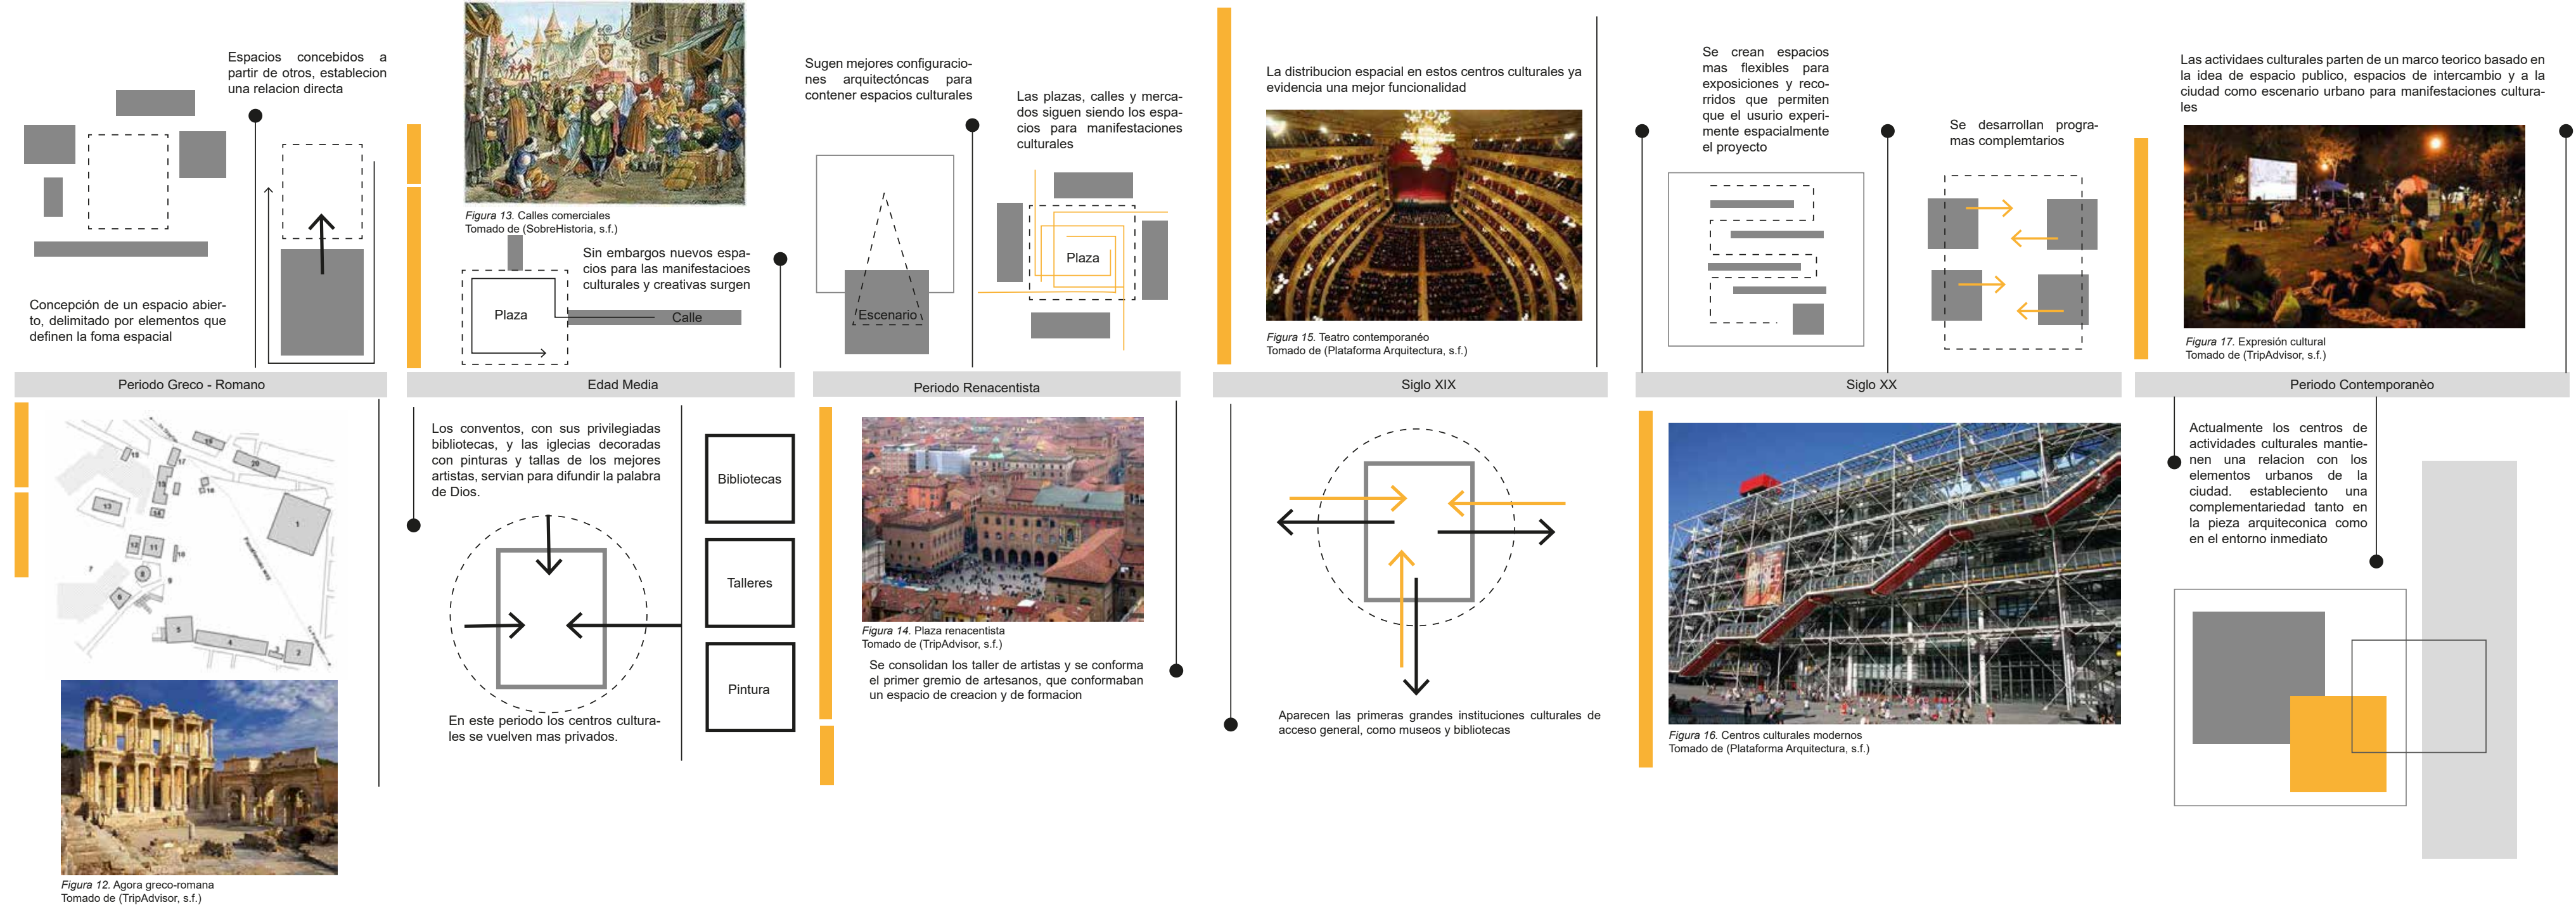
Espacios concebidos a partir de otros, establecion una relacion directa

Concepción de un espacio abierto, delimitado por elementos que definen la foma espacial

Figura 13. Calles comerciales
Tomado de (SobreHistoria, s.f.)

Sin embargos nuevos espacios para las manifestacioes culturales y creativas surgen

Plaza

Calle

Sugen mejores configuraciones arquitectóncas para contener espacios culturales

Las plazas, calles y mercados siguen siendo los espacios para manifestaciones culturales

Escenario

Plaza

La distribucion espacial en estos centros culturales ya evidencia una mejor funcionalidad

Figura 15. Teatro contemporanéo
Tomado de (Plataforma Arquitectura, s.f.)

Se crean espacios mas flexibles para exposiciones y recorridos que permiten que el usurio experimente espacialmente el proyecto

Se desarrollan programas complemtarios

Las activideas culturales parten de un marco teorico basado en la idea de espacio publico, espacios de intercambio y a la ciudad como escenario urbano para manifestaciones culturales

Figura 17. Expresión cultural
Tomado de (TripAdvisor, s.f.)

Periodo Greco - Romano

Edad Media

Periodo Renacentista

Siglo XIX

Siglo XX

Periodo Contemporaneò

Figura 12. Agora greco-romana
Tomado de (TripAdvisor, s.f.)

Los conventos, con sus privilegiadas bibliotecas, y las iglecias decoradas con pinturas y tallas de los mejores artistas, servian para difundir la palabra de Dios.

Bibliotecas

Talleres

Pintura

En este periodo los centros culturales se vuelven mas privados.

Figura 14. Plaza renacentista
Tomado de (TripAdvisor, s.f.)

Se consolidan los taller de artistas y se conforma el primer gremio de artesanos, que conformaban un espacio de creacion y de formacion

Aparecen las primeras grandes instituciones culturales de acceso general, como museos y bibliotecas

Figura 16. Centros culturales modernos
Tomado de (Plataforma Arquitectura, s.f.)

Actualmente los centros de actividades culturales mantienen una relacion con los elementos urbanos de la ciudad. establecineto una complementariedad tanto en la pieza arquiteconica como en el entorno inmediato